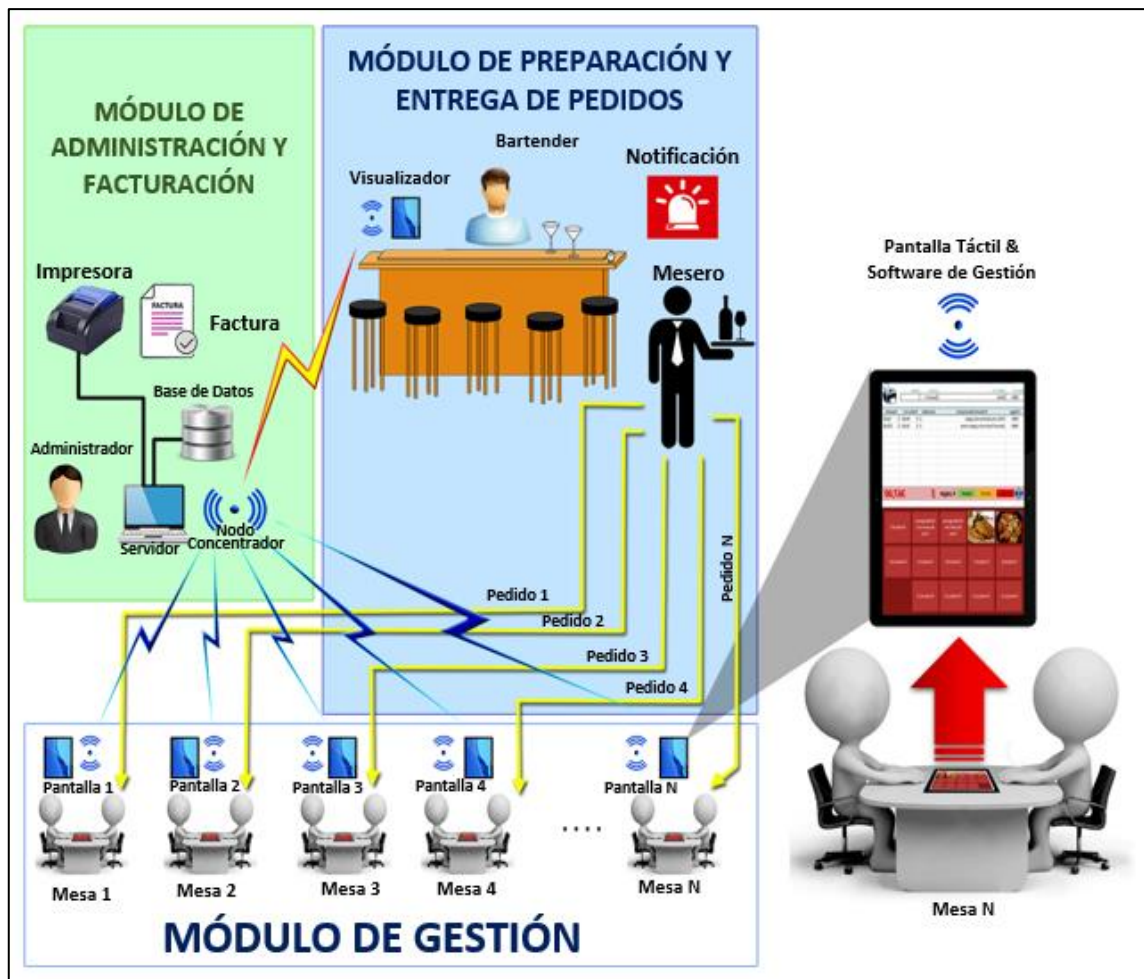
MÓDULO DE ADMINISTRACIÓN Y FACTURACIÓN

MÓDULO DE PREPARACIÓN Y ENTREGA DE PEDIDOS

Bartender

Notificación

Visualizador

Impresora

FACTURA

Factura

Base de Datos

Administrador

Servidor

Nodo Concentrador

Mesero

Pantalla Táctil & Software de Gestión

Pedido 1

Pedido 2

Pedido 3

Pedido 4

Pedido N

Pantalla 1

Pantalla 2

Pantalla 3

Pantalla 4

Pantalla N

Mesa 1

Mesa 2

Mesa 3

Mesa 4

....

Mesa N

MÓDULO DE GESTIÓN

Mesa N